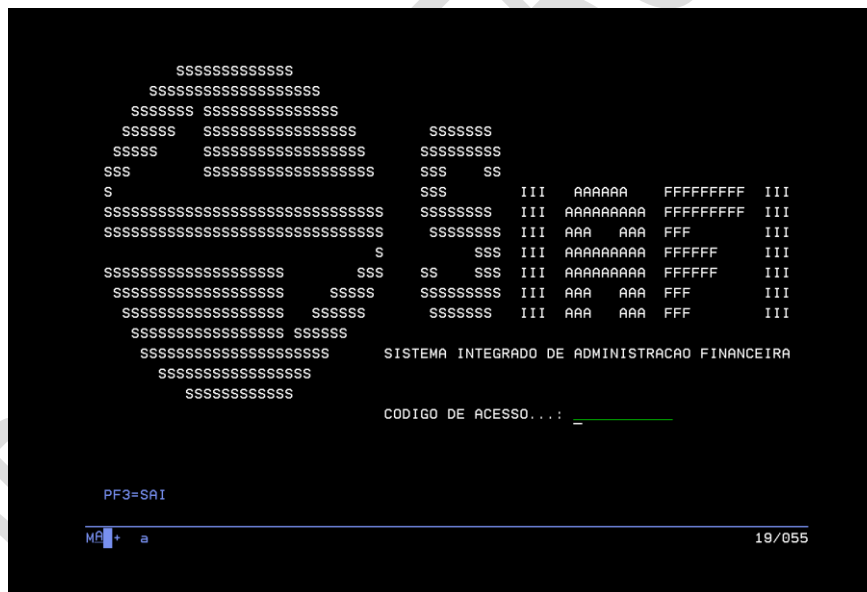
SSSSSSSSSSSSS
SSSSSSSSSSSSSSSSSSS
SSSSSSS SSSSSSSSSSSSSSS
SSSSSS SSSSSSSSSSSSSSSSS SSSSSSS
SSSSS SSSSSSSSSSSSSSSSSS SSSSSSSSS
SSS SSSSSSSSSSSSSSSSSSS SSS SS
S SSS III AAAAAA FFFFFFFFF III
SSSSSSSSSSSSSSSSSSSSSSSSSSSSSSSS SSSSSSSS III AAAAAAAAA FFFFFFFFF III
SSSSSSSSSSSSSSSSSSSSSSSSSSSSSSSS SSSSSSSS III AAA AAA FFF III
S SSS III AAAAAAAAA FFFFFF III
SSSSSSSSSSSSSSSSSSSS SSS SS SSS III AAAAAAAAA FFFFFF III
SSSSSSSSSSSSSSSSSSS SSSSS SSSSSSSSS III AAA AAA FFF III
SSSSSSSSSSSSSSSSSS SSSSSS SSSSSSS III AAA AAA FFF III
SSSSSSSSSSSSSSSSSSS SSSSSS
SSSSSSSSSSSSSSSSSSSSSS SISTEMA INTEGRADO DE ADMINISTRACAO FINANCEIRA
SSSSSSSSSSSSSSSSS
SSSSSSSSSSSS
CODIGO DE ACESSO...: _

PF3=SAI

MA + a 19/055